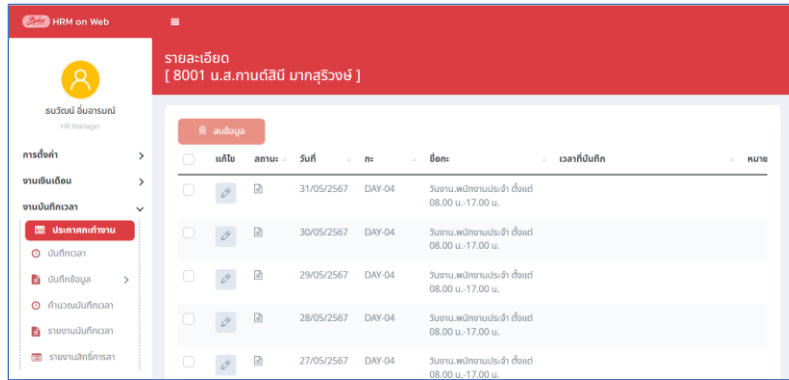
Byte HRM on Web

ธนวัฒน์ จิ๋บอารมณ์
HR Manager

การตั้งค่า
งานเงินเดือน
งานบันทึกเวลา
ประกาศกะทำงาน
บันทึกเวลา
บันทึกข้อมูล
คำนวณบันทึกเวลา
รายงานบันทึกเวลา
รายงานสิทธิ์การลา

รายละเอียด
[ 8001 น.ส.กานต์สินี มากสุริวงษ์ ]

ลบข้อมูล

| | แก้ไข | สถานะ | วันที่ | กะ | ชื่อกะ | เวลาที่บันทึก | หมาย |
|---|---|---|---|---|---|---|---|
| | | | 31/05/2567 | DAY-04 | วันงาน.พนักงานประจำ ตั้งแต่ 08.00 น.-17.00 น. | | |
| | | | 30/05/2567 | DAY-04 | วันงาน.พนักงานประจำ ตั้งแต่ 08.00 น.-17.00 น. | | |
| | | | 29/05/2567 | DAY-04 | วันงาน.พนักงานประจำ ตั้งแต่ 08.00 น.-17.00 น. | | |
| | | | 28/05/2567 | DAY-04 | วันงาน.พนักงานประจำ ตั้งแต่ 08.00 น.-17.00 น. | | |
| | | | 27/05/2567 | DAY-04 | วันงาน.พนักงานประจำ ตั้งแต่ 08.00 น.-17.00 น. | | |